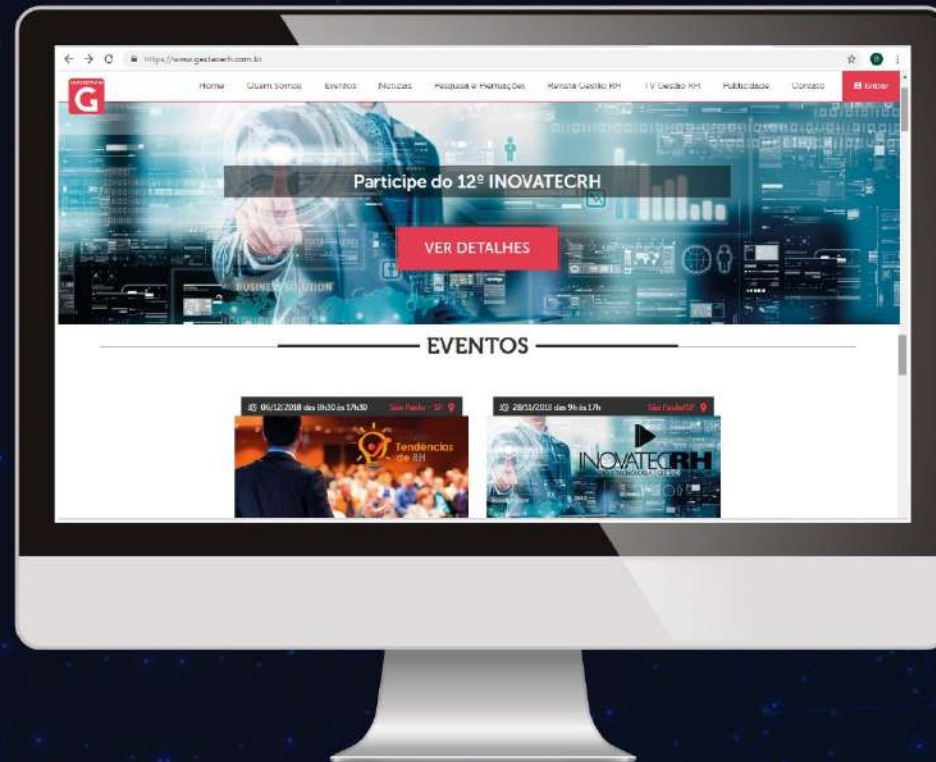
https://www.gestaorh.com.br

G

Home Quem Somos Eventos Notícias Pesquisa e Premiações Revista Gestão RH TV Gestão RH Publicidade Contato Entrar

Participe do 12º INOVATECRH

VER DETALHES

BUSINESS SOLUTION

EVENTOS

06/12/2018 das 8h30 às 17h30 São Paulo - SP

Tendências de RH

28/11/2018 das 9h às 17h São Paulo/SP

INOVATECRH